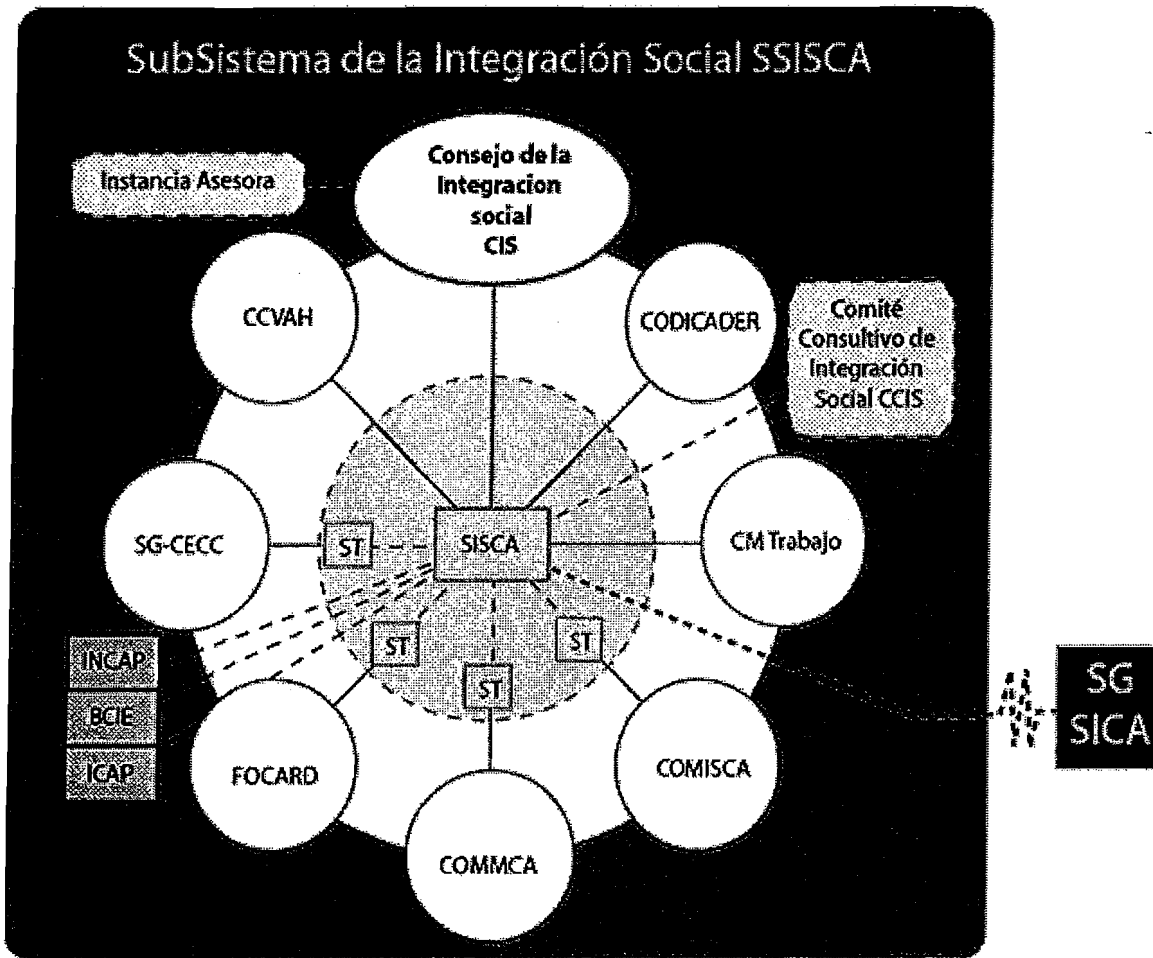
SubSistema de la Integración Social SSISCA

Instancia Asesora

Consejo de la Integracion social CIS

CCVAH

CODICADER

Comité Consultivo de Integración Social CCIS

SG-CECC

ST

SISCA

CM Trabajo

ST

ST

ST

INCAP

BCIE

ICAP

FOCARD

COMISCA

COMMCA

SG SICA